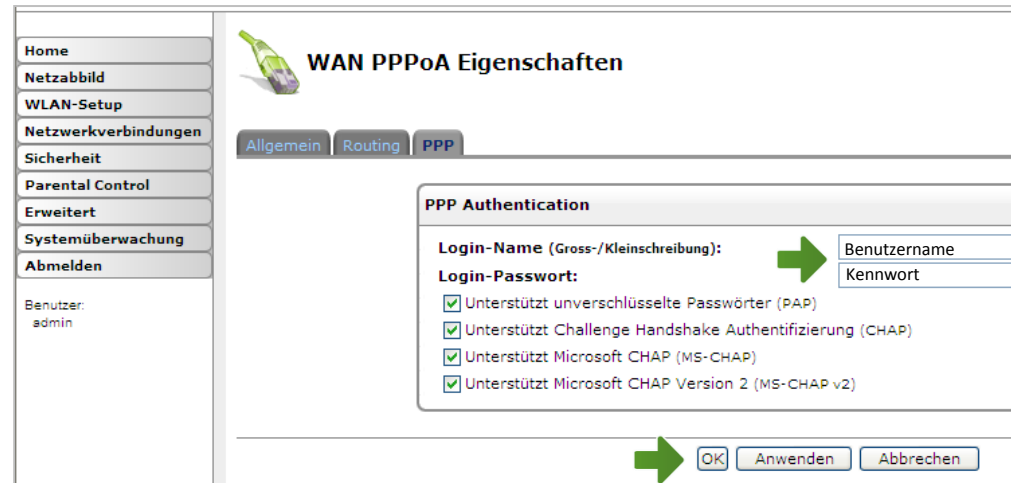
Home
Netzabbild
WLAN-Setup
Netzwerkverbindungen
Sicherheit
Parental Control
Erweitert
Systemüberwachung
Abmelden

Benutzer:
admin

WAN PPPoA Eigenschaften

Allgemein | Routing | PPP

PPP Authentication

Login-Name (Gross-/Kleinschreibung): Benutzername
Login-Passwort: Kennwort

Unterstützt unverschlüsselte Passwörter (PAP)
Unterstützt Challenge Handshake Authentifizierung (CHAP)
Unterstützt Microsoft CHAP (MS-CHAP)
Unterstützt Microsoft CHAP Version 2 (MS-CHAP v2)

OK | Anwenden | Abbrechen